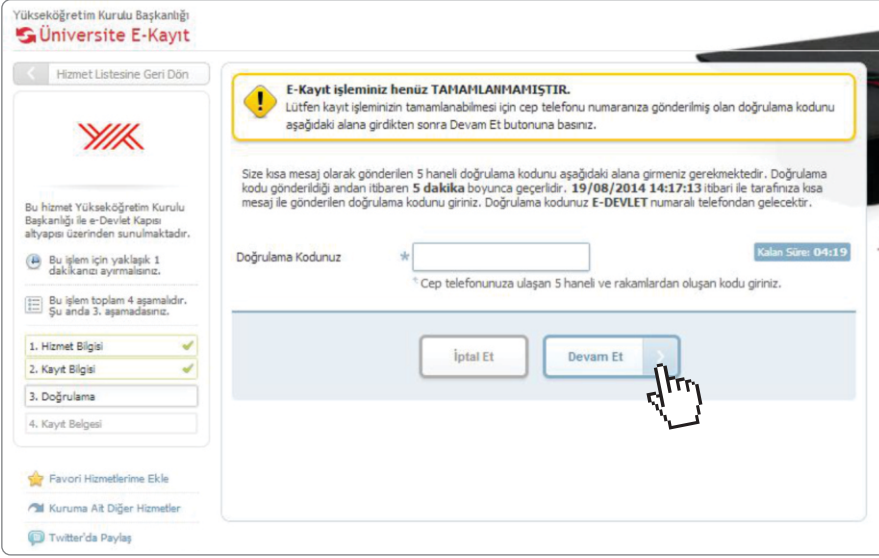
Yükseköğretim Kurulu Başkanlığı
Üniversite E-Kayıt

Hizmet Listesine Geri Dön

YK

Bu hizmet Yükseköğretim Kurulu Başkanlığı ile e-Devlet Kapısı altyapısı üzerinden sunulmaktadır.

Bu işlem için yaklaşık 1 dakikanızı ayırmalısınız.

Bu işlem toplam 4 aşamalıdır. Şu anda 3. aşamadasınız.

1. Hizmet Bilgisi
2. Kayıt Bilgisi
3. Doğrulama
4. Kayıt Belgesi

Favori Hizmetlerime Ekle
Kuruma Ait Diğer Hizmetler
Twitter'da Paylaş

E-Kayıt işleminiz henüz TAMAMLANMAMIŞTIR.
Lütfen kayıt işleminizin tamamlanabilmesi için cep telefonu numaranıza gönderilmiş olan doğrulama kodunu aşağıdaki alana girdikten sonra Devam Et butonuna basınız.

Size kısa mesaj olarak gönderilen 5 haneli doğrulama kodunu aşağıdaki alana girmeniz gerekmektedir. Doğrulama kodu gönderildiği andan itibaren 5 dakika boyunca geçerlidir. 19/08/2014 14:17:13 itibari ile tarafınıza kısa mesaj ile gönderilen doğrulama kodunu giriniz. Doğrulama kodunuz E-DEVLET numaralı telefondan gelecektir.

Kalan Süre: 04:19

Doğrulama Kodunuz *

* Cep telefonunuza ulaşan 5 haneli ve rakamlardan oluşan kodu giriniz.

İptal Et
Devam Et